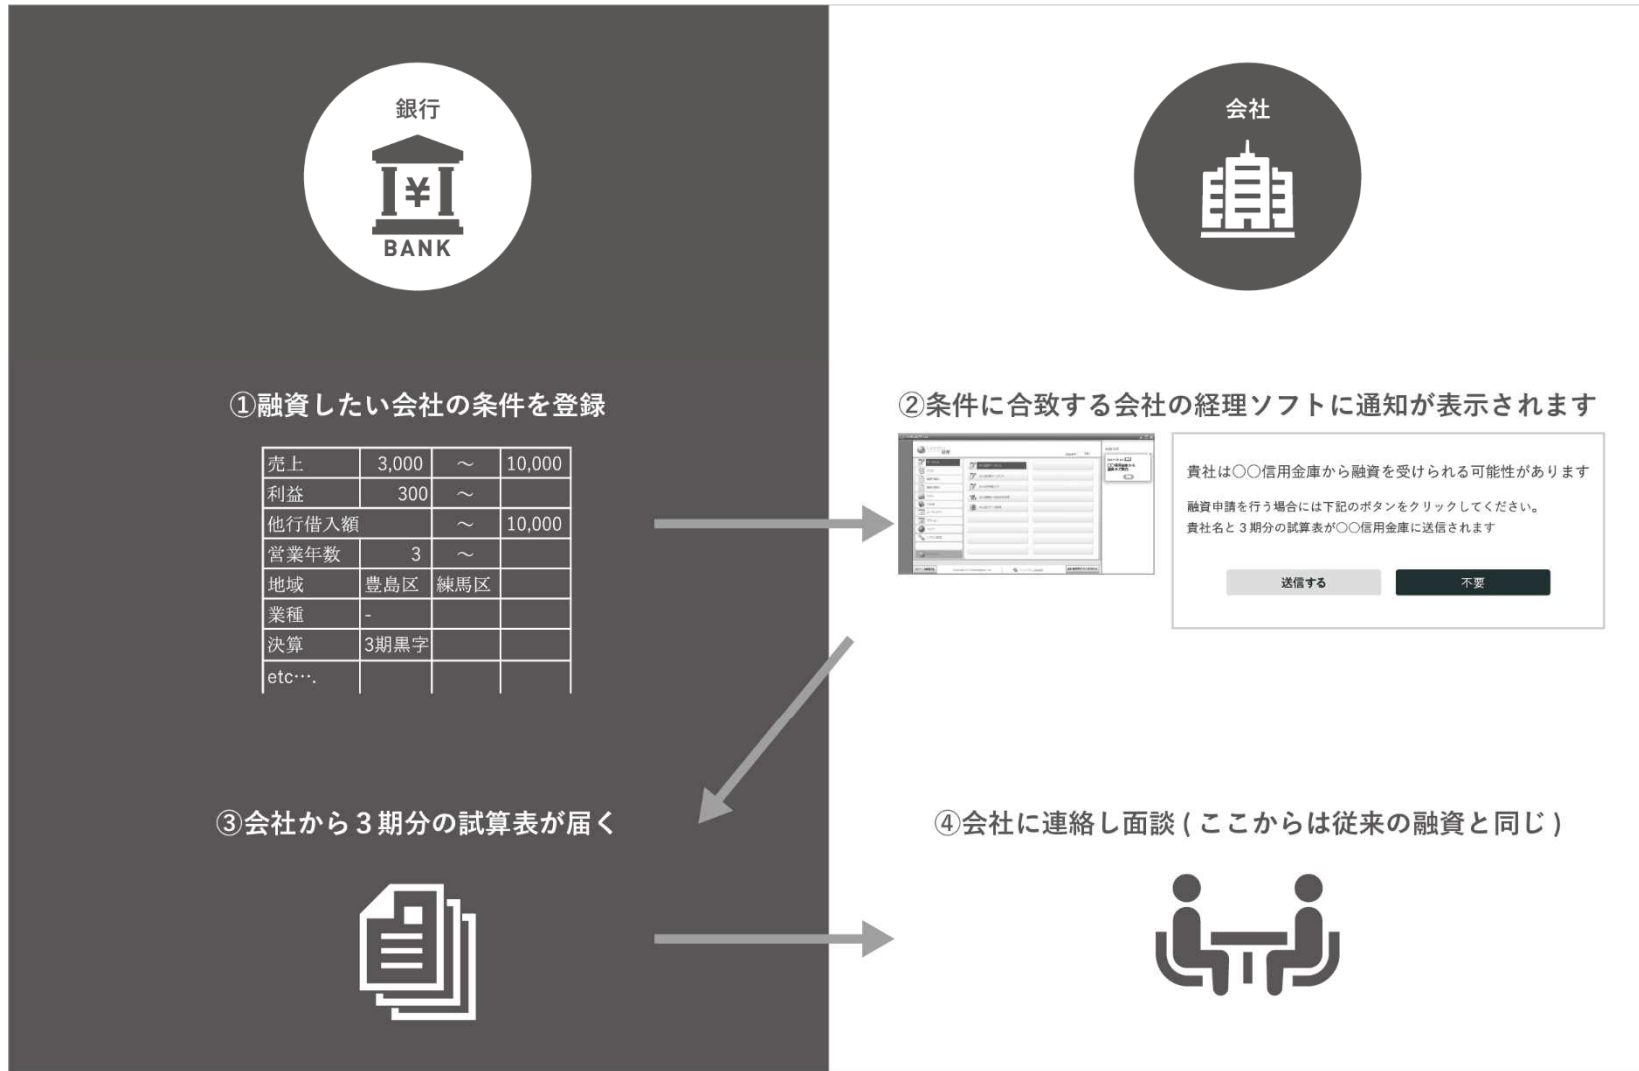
銀行

¥

BANK

会社

①融資したい会社の条件を登録

| 売上 | 3,000 | ～ | 10,000 |
|---|---|---|---|
| 利益 | 300 | ～ | |
| 他行借入額 | | ～ | 10,000 |
| 営業年数 | 3 | ～ | |
| 地域 | 豊島区 | 練馬区 | |
| 業種 | - | | |
| 決算 | 3期黒字 | | |
| etc…. | | | |

②条件に合致する会社の経理ソフトに通知が表示されます

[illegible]

貴社は〇〇信用金庫から融資を受けられる可能性があります

融資申請を行う場合には下記のボタンをクリックしてください。
貴社名と３期分の試算表が〇〇信用金庫に送信されます

送信する

不要

③会社から３期分の試算表が届く

④会社に連絡し面談 ( ここからは従来の融資と同じ )